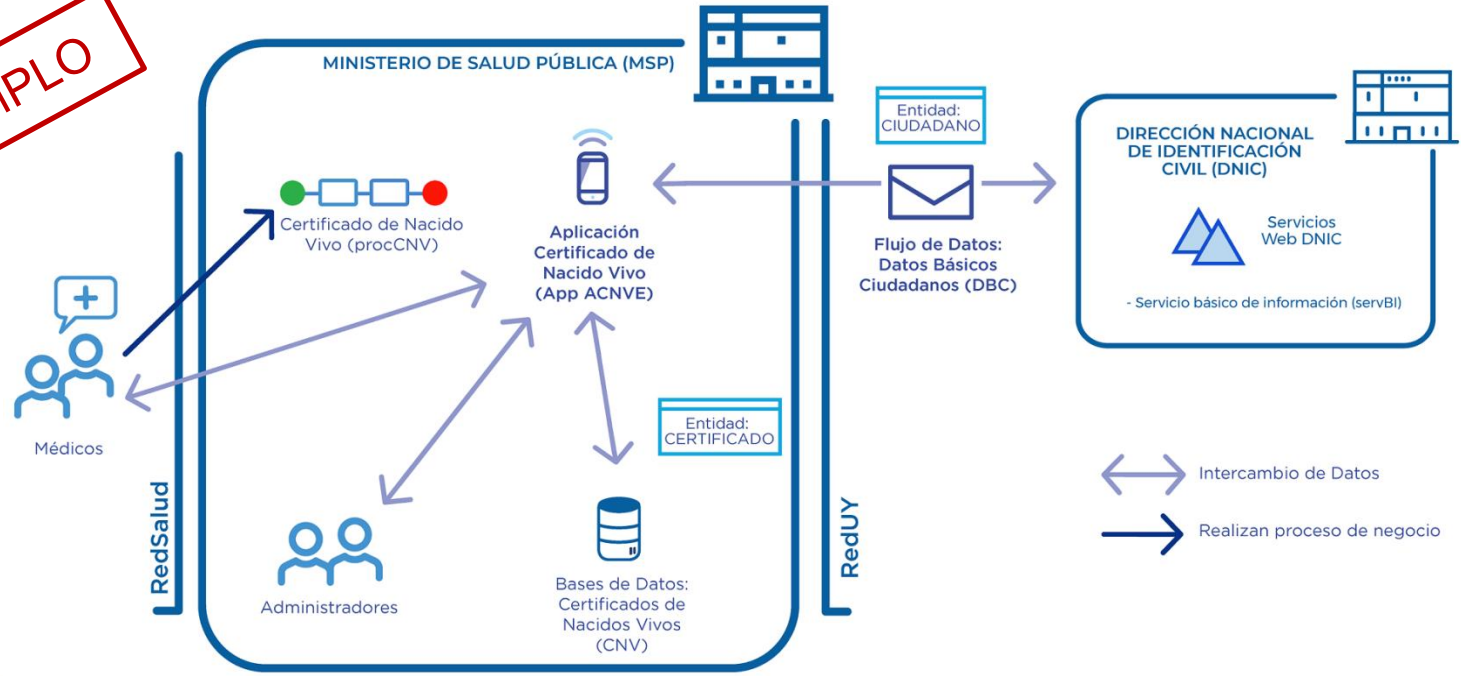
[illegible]IPLO

MINISTERIO DE SALUD PÚBLICA (MSP)

Certificado de Nacido Vivo (procCNV)

Aplicación Certificado de Nacido Vivo (App ACNVE)

Entidad: CIUDADANO

Flujo de Datos: Datos Básicos Ciudadanos (DBC)

DIRECCIÓN NACIONAL DE IDENTIFICACIÓN CIVIL (DNIC)

Servicios Web DNIC

- Servicio básico de información (servBI)

Médicos

RedSalud

Entidad: CERTIFICADO

Administradores

Bases de Datos: Certificados de Nacidos Vivos (CNV)

RedUY

Intercambio de Datos

Realizan proceso de negocio